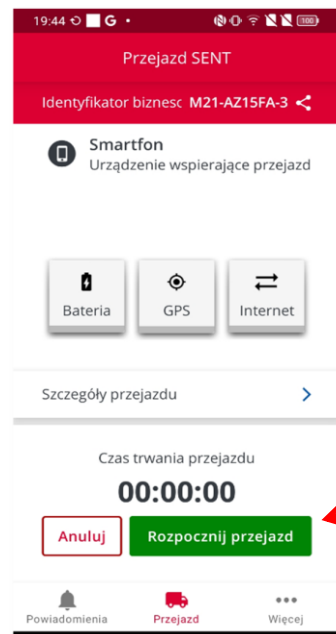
19:44 G •

Przejazd SENT

Identyfikator biznesc M21-AZ15FA-3

Smartfon
Urządzenie wspierające przejazd

Bateria

GPS

Internet

Szczegóły przejazdu

Czas trwania przejazdu
00:00:00

Anuluj

Rozpocznij przejazd

Powiadomienia

Przejazd

Więcej